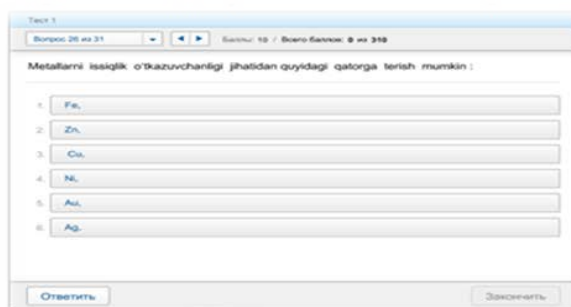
Тест 1

Вопрос 26 из 31

Баллы: 10 / Всего баллов: 0 из 310

Metallarni issiqlik o'tkazuvchanligi jihatidan quyidagi qatorga terish mumkin :

1. Fe,

2. Zn,

3. Cu,

4. Ni,

5. Au,

6. Ag,

Ответить

Закончить